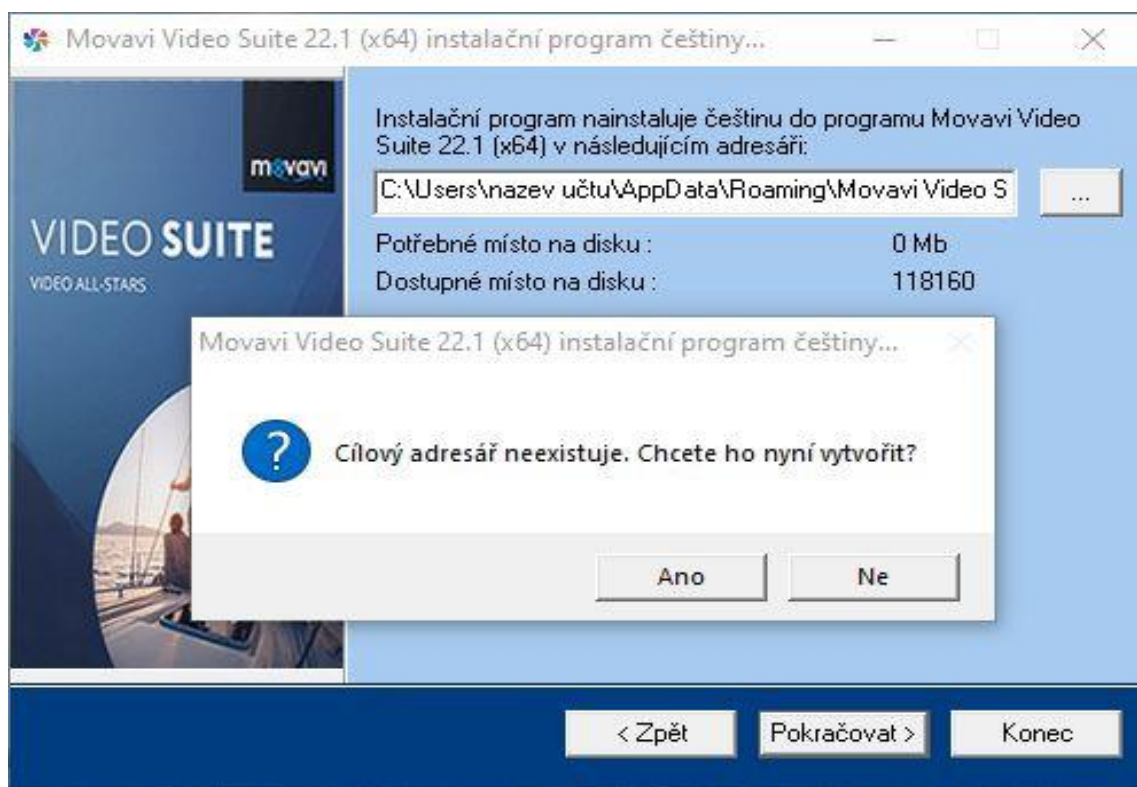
Movavi Video Suite 22.1 (x64) instalační program češtiny...

movavi

VIDEO SUITE

VIDEO ALL-STARS

Instalační program nainstaluje češtinu do programu Movavi Video Suite 22.1 (x64) v následujícím adresáři:

C:\Users\nazev učtu\AppData\Roaming\Movavi Video S

...

Potřebné místo na disku : 0 Mb

Dostupné místo na disku : 118160

Movavi Video Suite 22.1 (x64) instalační program češtiny...

Cílový adresář neexistuje. Chcete ho nyní vytvořit?

Ano

Ne

< Zpět

Pokračovat >

Konec